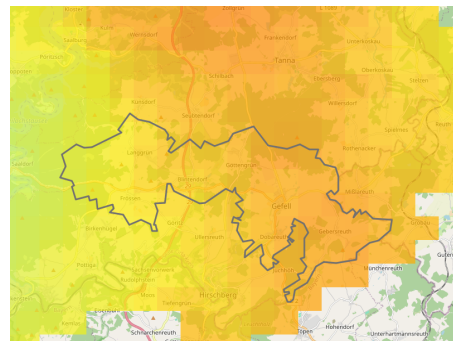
Zollgrün
Pottiga
Wernsdorf
Frankendorf
Tanna
Unterkoskau
Oberkoskau
Schilbach
Frössen
Seubtendorf
Willersdorf
Spielmes
Langgrün
Göttengrün
Rothenacker
Blintendorf
Gefell
Mödlareuth
Birkenhügel
Ullersreuth
Pottiga
Hirschberg
Münchenreuth
Schwarzenbach
Hohendorf
Töpen
Unterhartmannsreuth
Gutenfürst